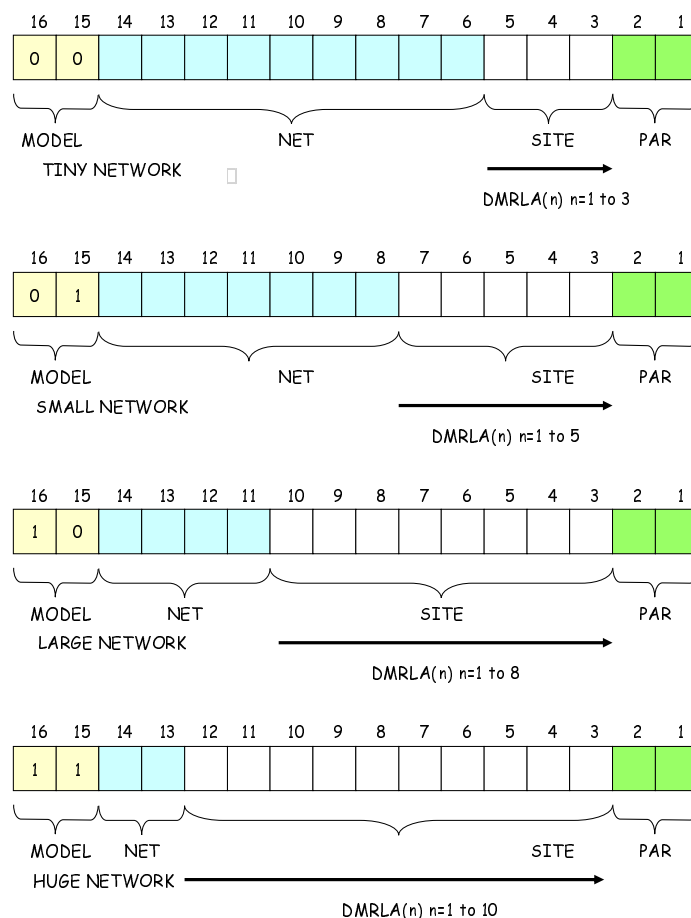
| 16 | 15 | 14 | 13 | 12 | 11 | 10 | 9 | 8 | 7 | 6 | 5 | 4 | 3 | 2 | 1 |
|---|---|---|---|---|---|---|---|---|---|---|---|---|---|---|---|
| 0 | 0 | | | | | | | | | | | | | | |

MODEL NET SITE PAR

TINY NETWORK

DMRLA(n) n=1 to 3

| 16 | 15 | 14 | 13 | 12 | 11 | 10 | 9 | 8 | 7 | 6 | 5 | 4 | 3 | 2 | 1 |
|---|---|---|---|---|---|---|---|---|---|---|---|---|---|---|---|
| 0 | 1 | | | | | | | | | | | | | | |

MODEL NET SITE PAR

SMALL NETWORK

DMRLA(n) n=1 to 5

| 16 | 15 | 14 | 13 | 12 | 11 | 10 | 9 | 8 | 7 | 6 | 5 | 4 | 3 | 2 | 1 |
|---|---|---|---|---|---|---|---|---|---|---|---|---|---|---|---|
| 1 | 0 | | | | | | | | | | | | | | |

MODEL NET SITE PAR

LARGE NETWORK

DMRLA(n) n=1 to 8

| 16 | 15 | 14 | 13 | 12 | 11 | 10 | 9 | 8 | 7 | 6 | 5 | 4 | 3 | 2 | 1 |
|---|---|---|---|---|---|---|---|---|---|---|---|---|---|---|---|
| 1 | 1 | | | | | | | | | | | | | | |

MODEL NET SITE PAR

HUGE NETWORK

DMRLA(n) n=1 to 10